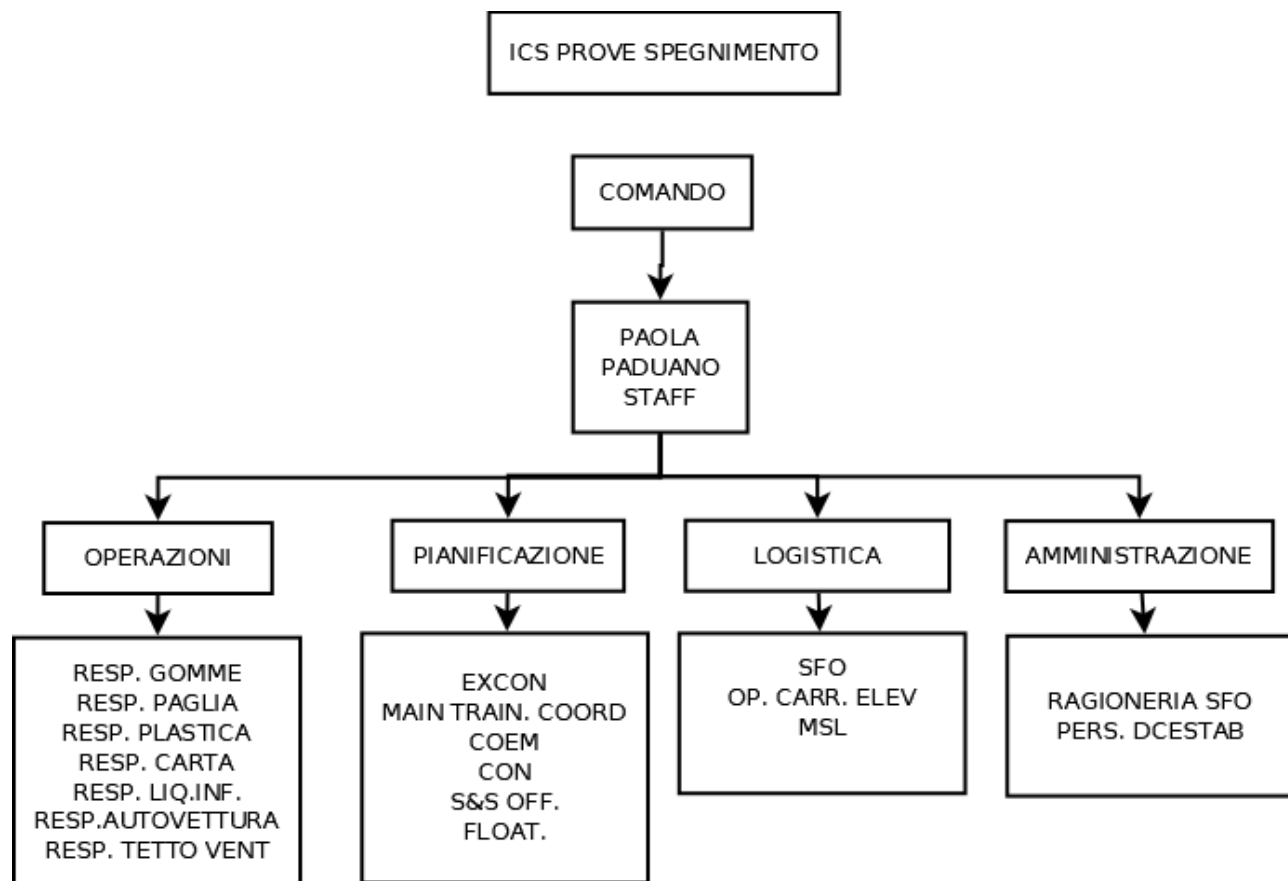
ICS PROVE SPEGNIMENTO

COMANDO

PAOLA
PADUANO
STAFF

OPERAZIONI

RESP. GOMME
RESP. PAGLIA
RESP. PLASTICA
RESP. CARTA
RESP. LIQ.INF.
RESP.AUTOVETTURA
RESP. TETTO VENT

PIANIFICAZIONE

EXCON
MAIN TRAIN. COORD
COEM
CON
S&S OFF.
FLOAT.

LOGISTICA

SFO
OP. CARR. ELEV
MSL

AMMINISTRAZIONE

RAGIONERIA SFO
PERS. DCESTAB